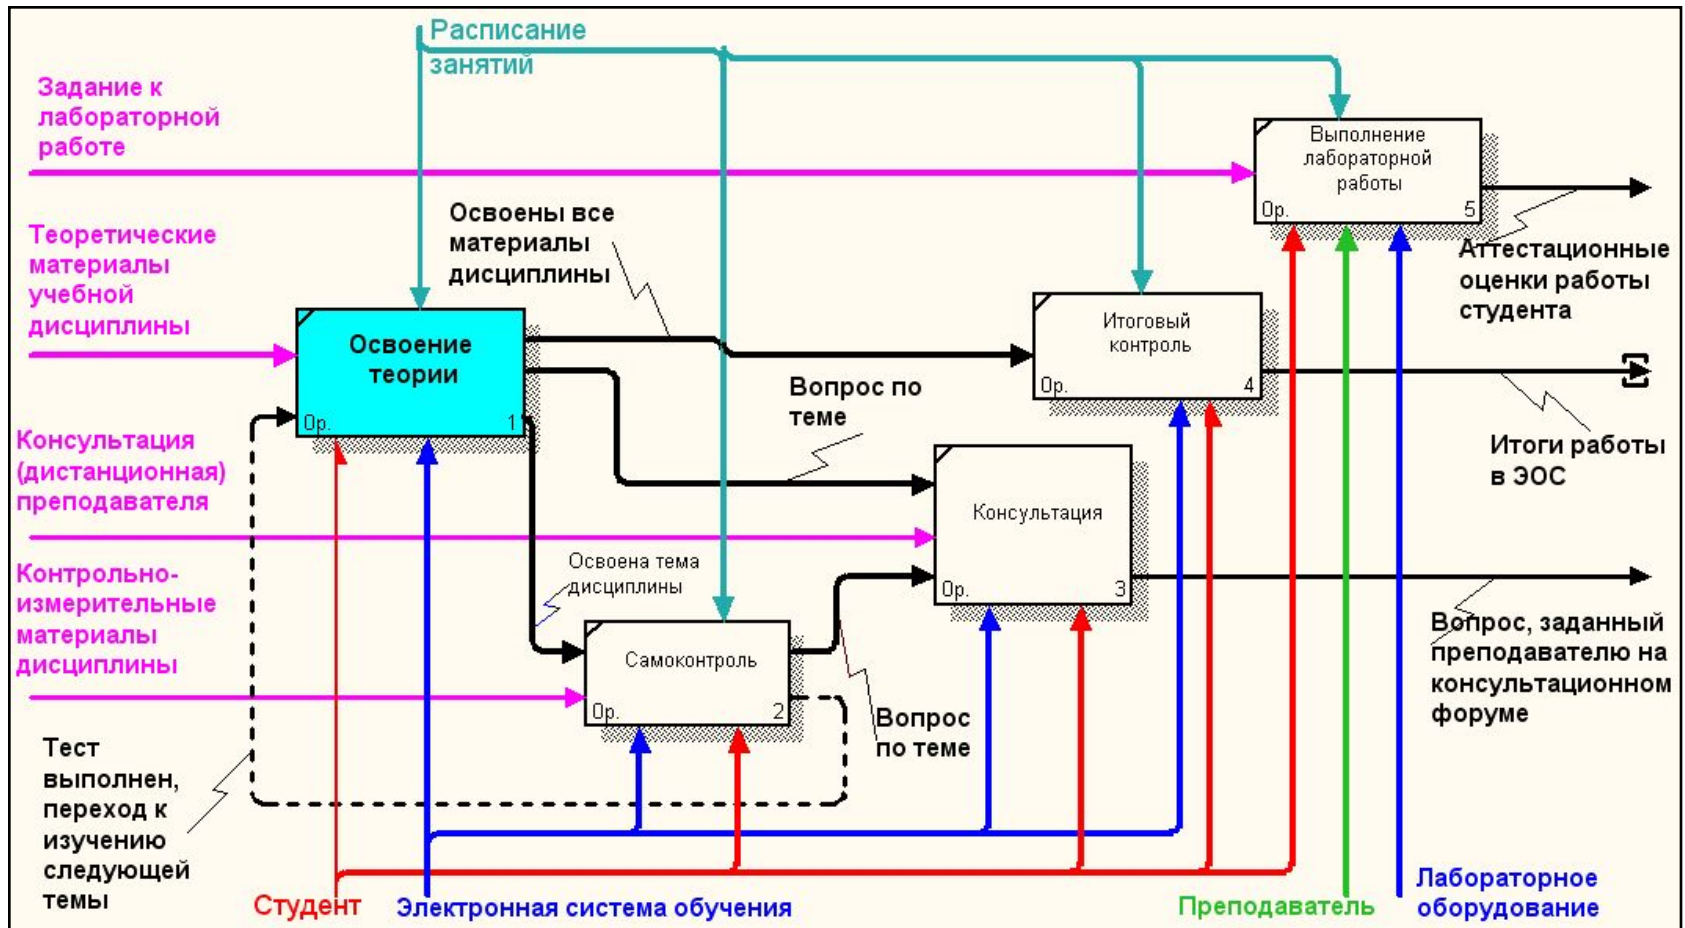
Расписание занятий

Задание к лабораторной работе

Теоретические материалы учебной дисциплины

Консультация (дистанционная) преподавателя

Контрольно-измерительные материалы дисциплины

Тест выполнен, переход к изучению следующей темы

Освоены все материалы дисциплины

Освоение теории

Op. 1

Вопрос по теме

Освоена тема дисциплины

Самоконтроль

Op. 2

Вопрос по теме

Консультация

Op. 3

Итоговый контроль

Op. 4

Выполнение лабораторной работы

Op. 5

Аттестационные оценки работы студента

Итоги работы в ЭОС

Вопрос, заданный преподавателю на консультационном форуме

Студент

Электронная система обучения

Преподаватель

Лабораторное оборудование